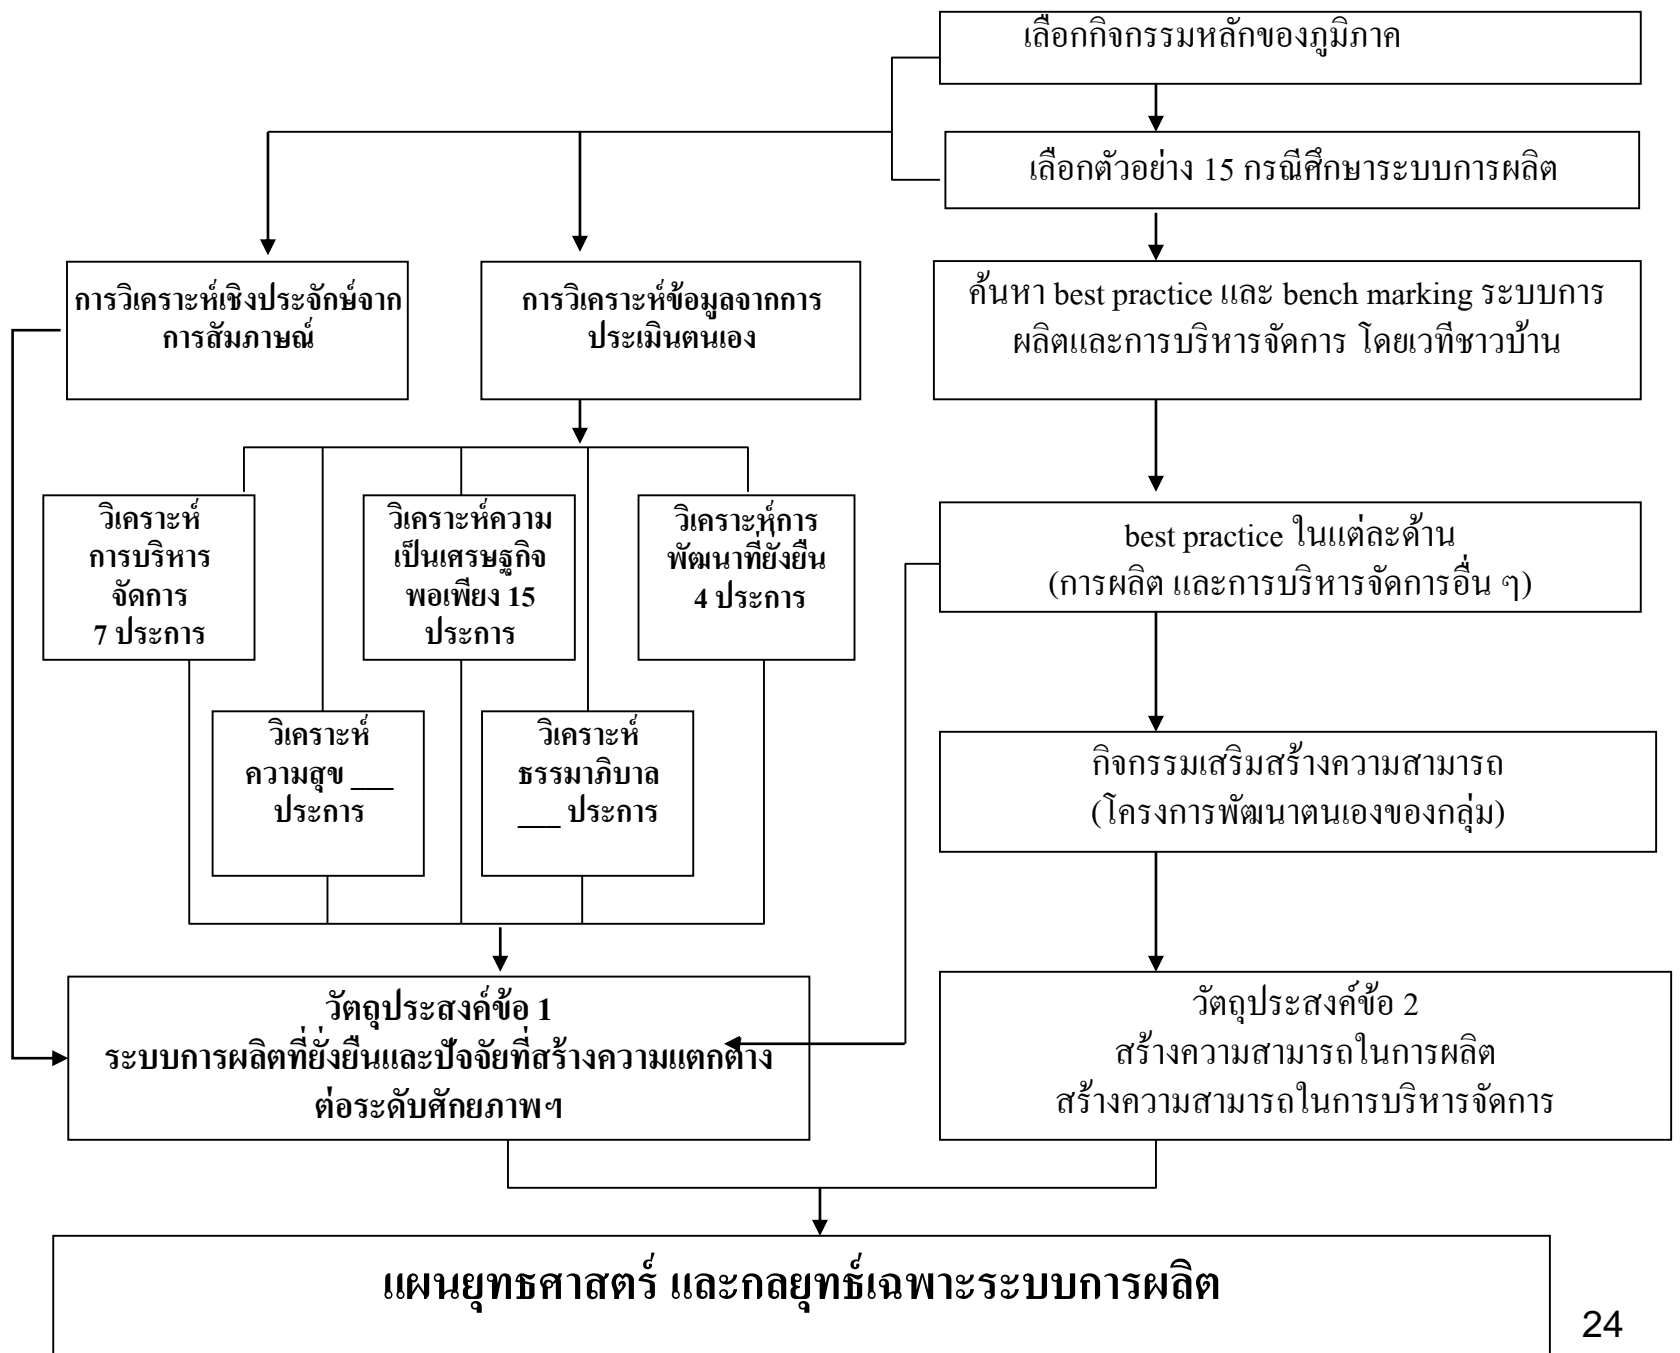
เลือกกิจกรรมหลักของภูมิภาค

เลือกตัวอย่าง 15 กรณีศึกษาระบบการผลิต

การวิเคราะห์เชิงประจักษ์จากการสัมภาษณ์

การวิเคราะห์ข้อมูลจากการประเมินตนเอง

ค้นหา best practice และ bench marking ระบบการผลิตและการบริหารจัดการ โดยเวทีชาวบ้าน

วิเคราะห์การบริหารจัดการ 7 ประการ

วิเคราะห์ความเป็นเศรษฐกิจพอเพียง 15 ประการ

วิเคราะห์การพัฒนาที่ยั่งยืน 4 ประการ

best practice ในแต่ละด้าน (การผลิต และการบริหารจัดการอื่น ๆ)

วิเคราะห์ความสุข ___ ประการ

วิเคราะห์ธรรมาภิบาล ___ ประการ

กิจกรรมเสริมสร้างความสามารถ (โครงการพัฒนาตนเองของกลุ่ม)

วัตถุประสงค์ข้อ 1
ระบบการผลิตที่ยั่งยืนและปัจจัยที่สร้างความแตกต่างต่อระดับศักยภาพฯ

วัตถุประสงค์ข้อ 2
สร้างความสามารถในการผลิต
สร้างความสามารถในการบริหารจัดการ

แผนยุทธศาสตร์ และกลยุทธ์เฉพาะระบบการผลิต

24